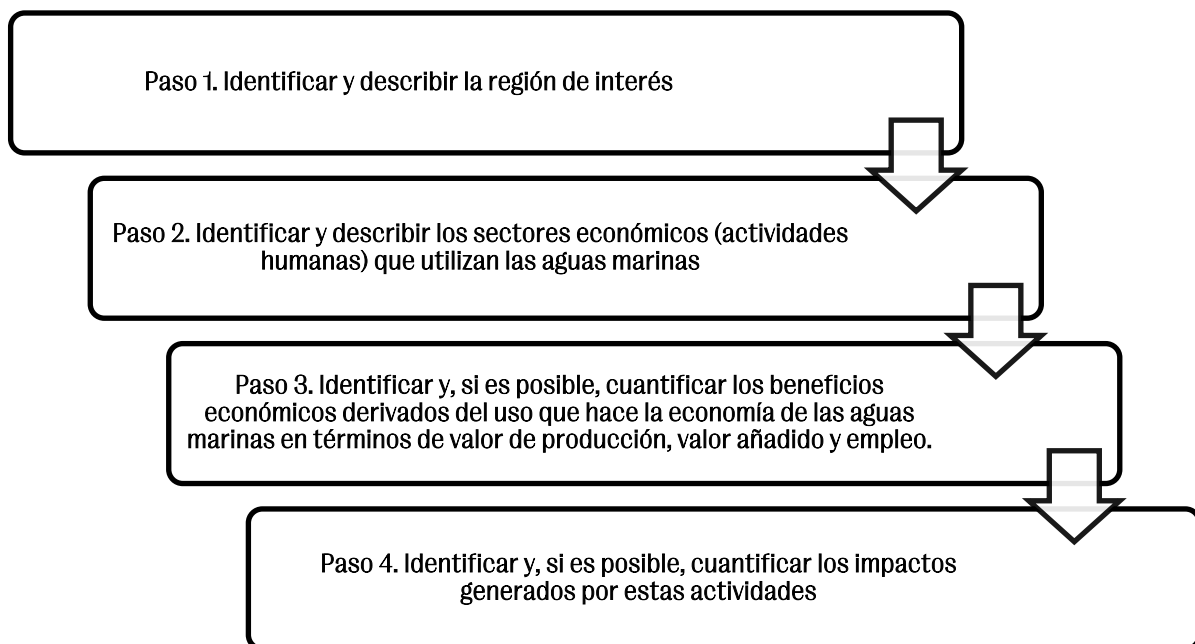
Paso 1. Identificar y describir la región de interés

Paso 2. Identificar y describir los sectores económicos (actividades humanas) que utilizan las aguas marinas

Paso 3. Identificar y, si es posible, cuantificar los beneficios económicos derivados del uso que hace la economía de las aguas marinas en términos de valor de producción, valor añadido y empleo.

Paso 4. Identificar y, si es posible, cuantificar los impactos generados por estas actividades